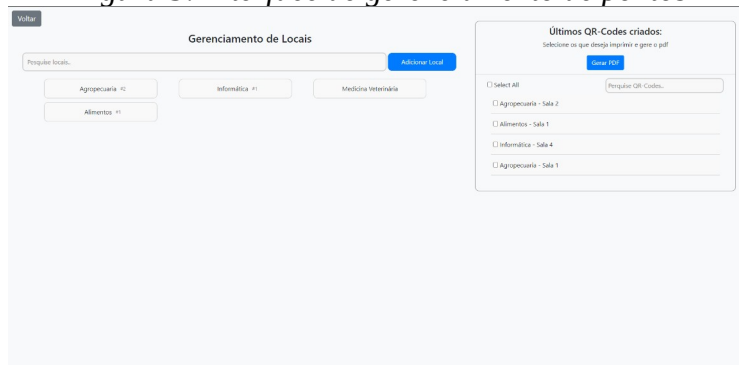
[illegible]

Voltar

Gerenciamento de Locais

Pesquise locais..

Adicionar Local

Agropecuaria #2

Informática #1

Medicina Veterinária

Alimentos #1

Últimos QR-Codes criados:

Selecione os que deseja imprimir e gere o pdf

Gerar PDF

☐ Select All

Pesquise QR-Codes..

☐ Agropecuaria - Sala 2

☐ Alimentos - Sala 1

☐ Informática - Sala 4

☐ Agropecuaria - Sala 1